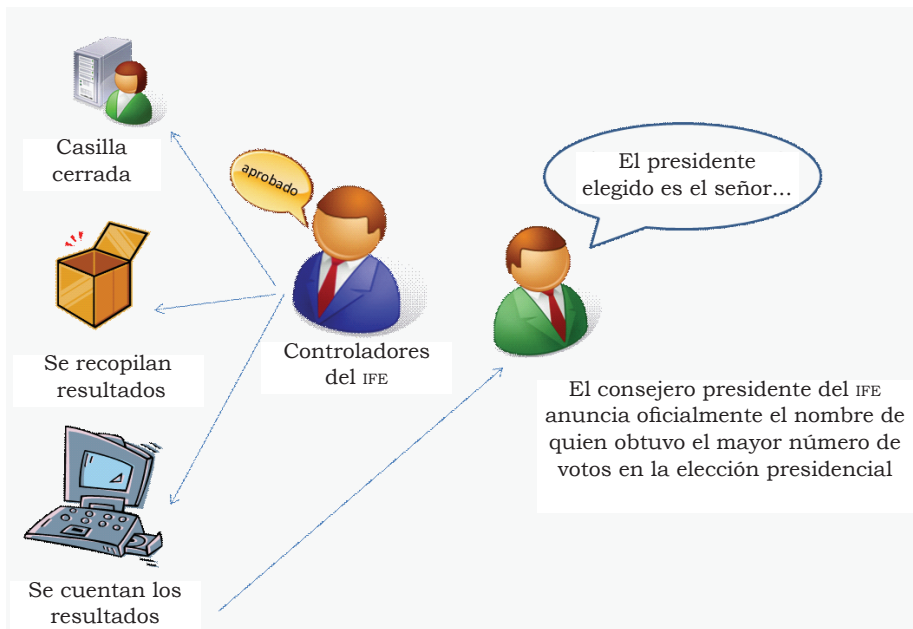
Casilla cerrada

aprobado

El presidente elegido es el señor…

Se recopilan resultados

Controladores del IFE

El consejero presidente del IFE anuncia oficialmente el nombre de quien obtuvo el mayor número de votos en la elección presidencial

Se cuentan los resultados